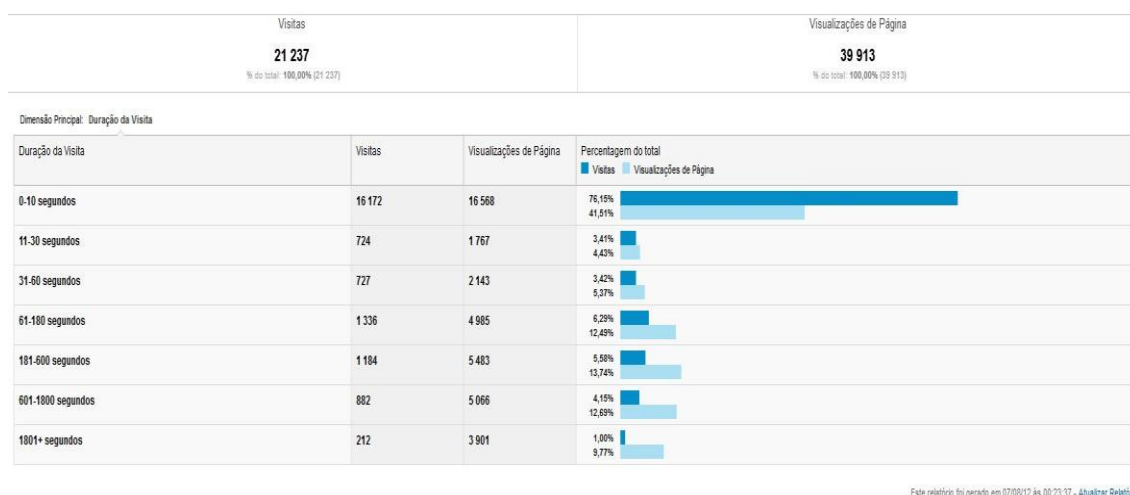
Visitas
21 237
% do total: 100,00% (21 237)

Visualizações de Página
39 913
% do total: 100,00% (39 913)

Dimensão Principal: Duração da Visita

| Duração da Visita | Visitas | Visualizações de Página | Percentagem do total ■ Visitas ■ Visualizações de Página |
|---|---|---|---|
| 0-10 segundos | 16 172 | 16 568 | 76,15% 41,51% |
| 11-30 segundos | 724 | 1 767 | 3,41% 4,43% |
| 31-60 segundos | 727 | 2 143 | 3,42% 5,37% |
| 61-180 segundos | 1 336 | 4 985 | 6,29% 12,49% |
| 181-600 segundos | 1 184 | 5 483 | 5,58% 13,74% |
| 601-1800 segundos | 882 | 5 066 | 4,15% 12,69% |
| 1801+ segundos | 212 | 3 901 | 1,00% 9,77% |

Este relatório foi gerado em 07/08/12 às 00:23:37 - Atualizar Relatór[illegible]